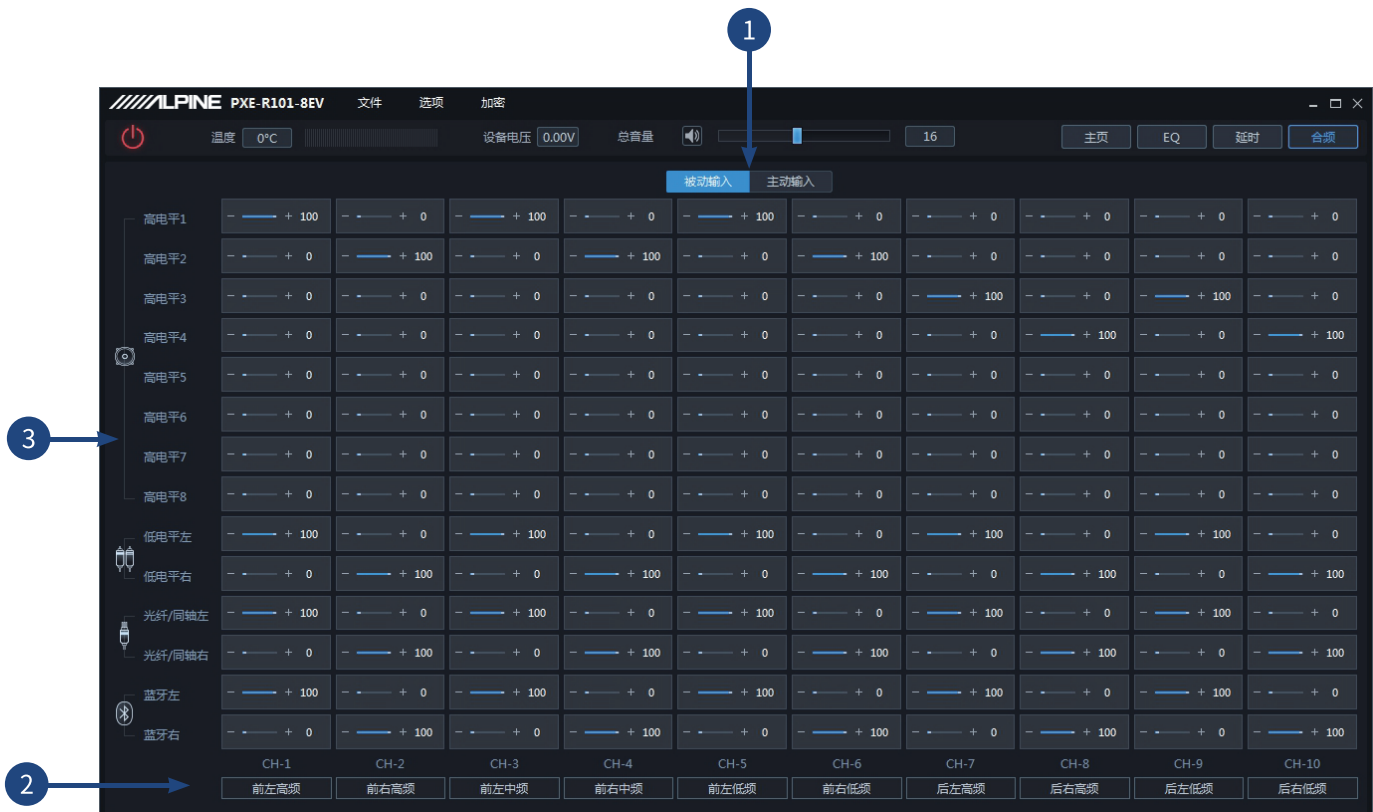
1

ALPINE PXE-R101-8EV 文件 选项 加密

温度 0°C 设备电压 0.00V 总音量 16 主页 EQ 延时 合频

被动输入 主动输入

| | CH-1 | CH-2 | CH-3 | CH-4 | CH-5 | CH-6 | CH-7 | CH-8 | CH-9 | CH-10 |
|---|---|---|---|---|---|---|---|---|---|---|
| 高电平1 | − + 100 | − + 0 | − + 100 | − + 0 | − + 100 | − + 0 | − + 0 | − + 0 | − + 0 | − + 0 |
| 高电平2 | − + 0 | − + 100 | − + 0 | − + 100 | − + 0 | − + 100 | − + 0 | − + 0 | − + 0 | − + 0 |
| 高电平3 | − + 0 | − + 0 | − + 0 | − + 0 | − + 0 | − + 0 | − + 100 | − + 0 | − + 100 | − + 0 |
| 高电平4 | − + 0 | − + 0 | − + 0 | − + 0 | − + 0 | − + 0 | − + 0 | − + 100 | − + 0 | − + 100 |
| 高电平5 | − + 0 | − + 0 | − + 0 | − + 0 | − + 0 | − + 0 | − + 0 | − + 0 | − + 0 | − + 0 |
| 高电平6 | − + 0 | − + 0 | − + 0 | − + 0 | − + 0 | − + 0 | − + 0 | − + 0 | − + 0 | − + 0 |
| 高电平7 | − + 0 | − + 0 | − + 0 | − + 0 | − + 0 | − + 0 | − + 0 | − + 0 | − + 0 | − + 0 |
| 高电平8 | − + 0 | − + 0 | − + 0 | − + 0 | − + 0 | − + 0 | − + 0 | − + 0 | − + 0 | − + 0 |
| 低电平左 | − + 100 | − + 0 | − + 100 | − + 0 | − + 100 | − + 0 | − + 100 | − + 0 | − + 100 | − + 0 |
| 低电平右 | − + 0 | − + 100 | − + 0 | − + 100 | − + 0 | − + 100 | − + 0 | − + 100 | − + 0 | − + 100 |
| 光纤/同轴左 | − + 100 | − + 0 | − + 100 | − + 0 | − + 100 | − + 0 | − + 100 | − + 0 | − + 100 | − + 0 |
| 光纤/同轴右 | − + 0 | − + 100 | − + 0 | − + 100 | − + 0 | − + 100 | − + 0 | − + 100 | − + 0 | − + 100 |
| 蓝牙左 | − + 100 | − + 0 | − + 100 | − + 0 | − + 100 | − + 0 | − + 100 | − + 0 | − + 100 | − + 0 |
| 蓝牙右 | − + 0 | − + 100 | − + 0 | − + 100 | − + 0 | − + 100 | − + 0 | − + 100 | − + 0 | − + 100 |
| | 前左高频 | 前右高频 | 前左中频 | 前右中频 | 前左低频 | 前右低频 | 后左高频 | 后右高频 | 后左低频 | 后右低频 |

3

2